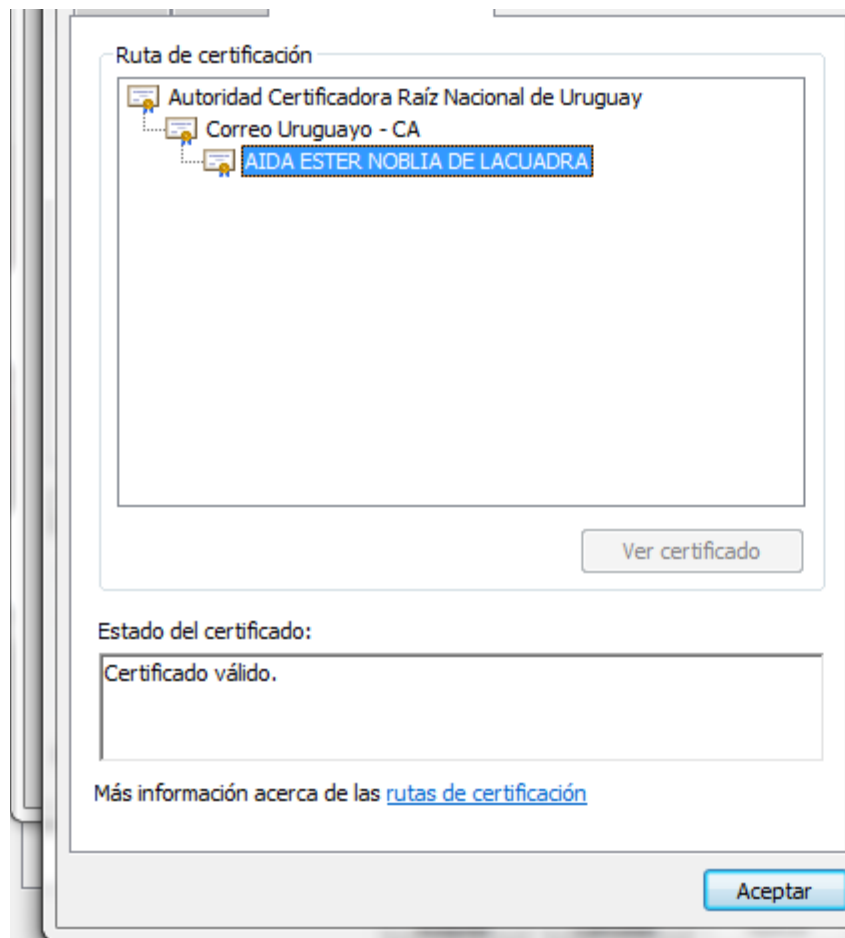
Ruta de certificación

Autoridad Certificadora Raíz Nacional de Uruguay
Correo Uruguayo - CA
AIDA ESTER NOBLIA DE LACUADRA

Ver certificado

Estado del certificado:

Certificado válido.

Más información acerca de las rutas de certificación

Aceptar